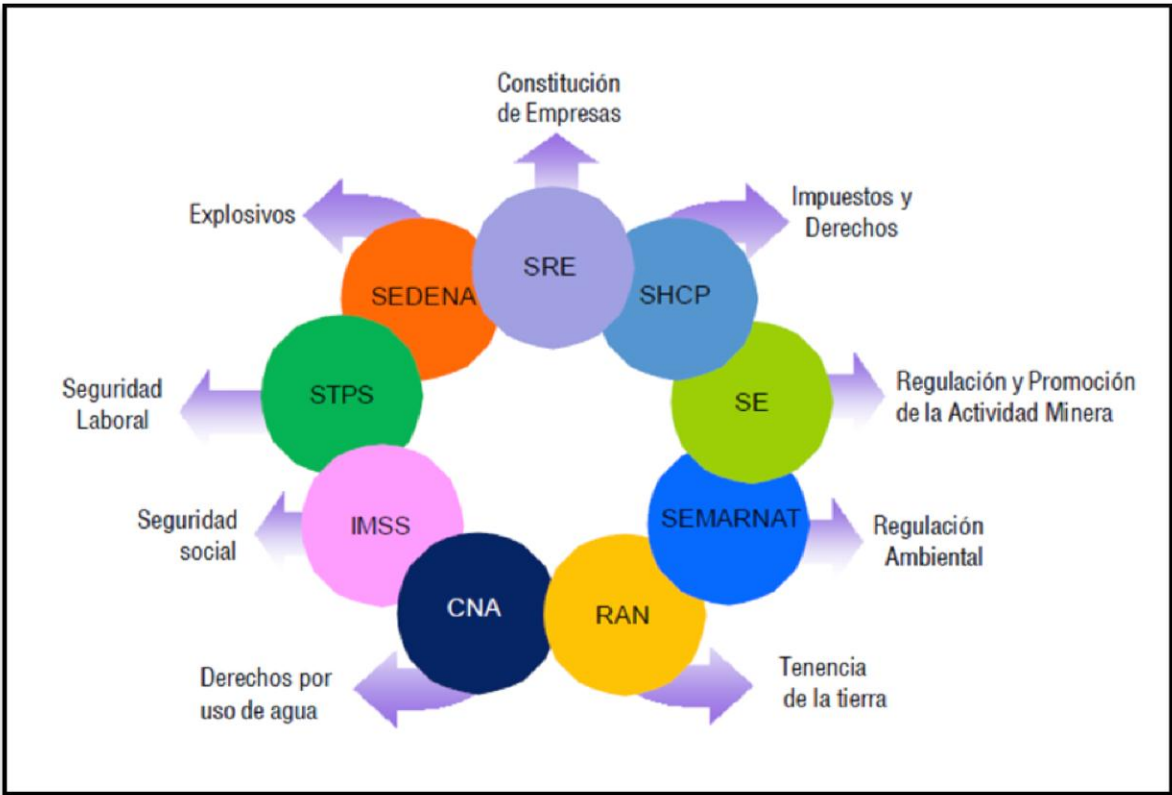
Constitución de Empresas

Explosivos

SRE

Impuestos y Derechos

SEDENA

SHCP

Seguridad Laboral

STPS

SE

Regulación y Promoción de la Actividad Minera

Seguridad social

IMSS

SEMARNAT

Regulación Ambiental

CNA

RAN

Derechos por uso de agua

Tenencia de la tierra